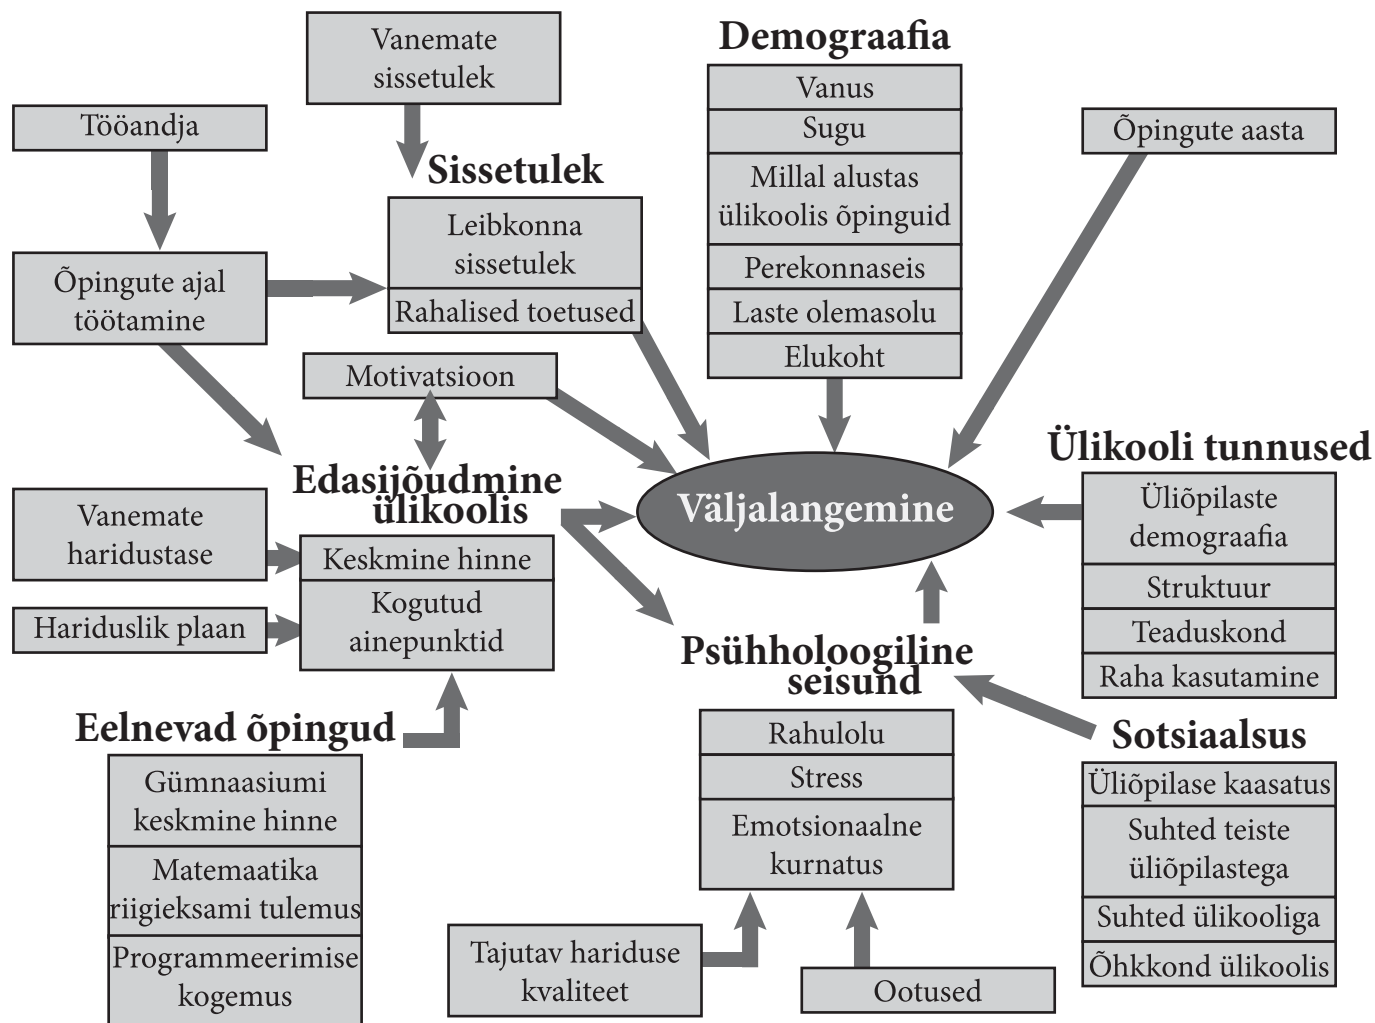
Vanemate sissetulek

Tööandja

Sissetulek

Leibkonna sissetulek

Rahalised toetused

Õpingute ajal töötamine

Demograafia

Vanus

Sugu

Millal alustas ülikoolis õpinguid

Perekonnaseis

Laste olemasolu

Elukoht

Õpingute aasta

Motivatsioon

Edasijõudmine ülikoolis

Keskmine hinne

Kogutud ainepunktid

Vanemate haridustase

Hariduslik plaan

Väljalangemine

Ülikooli tunnused

Üliõpilaste demograafia

Struktuur

Teaduskond

Raha kasutamine

Psühholoogiline seisund

Eelnevad õpingud

Gümnaasiumi keskmine hinne

Matemaatika riigieksami tulemus

Programmeerimise kogemus

Rahulolu

Stress

Emotsionaalne kurnatus

Sotsiaalsus

Üliõpilase kaasatus

Suhted teiste üliõpilastega

Suhted ülikooliga

Õhkkond ülikoolis

Tajutav hariduse kvaliteet

Ootused